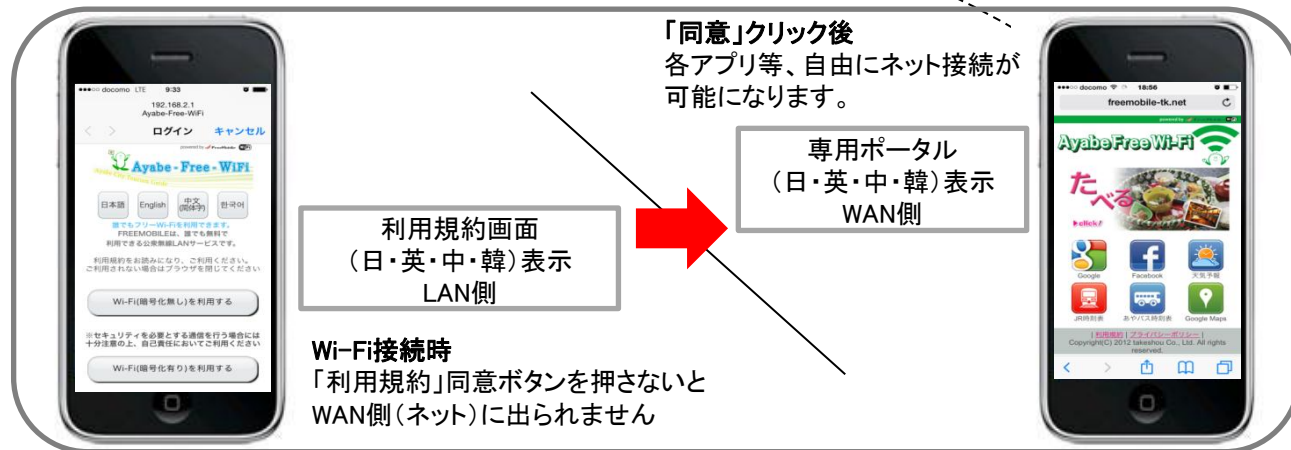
●●●○○ docomo LTE 9:33
192.168.2.1
Ayabe-Free-WiFi
ログイン キャンセル
Ayabe - Free - WiFi
日本語 English 中文(简体字) 한국어
誰でもフリーWi-Fiを利用できます。
FREEMOBILEは、誰でも無料で利用できる公衆無線LANサービスです。
利用規約をお読みになり、ご利用ください。ご利用されない場合はブラウザを閉じてください
Wi-Fi(暗号化無し)を利用する
※セキュリティを必要とする通信を行う場合には十分注意の上、自己責任においてご利用ください
Wi-Fi(暗号化有り)を利用する

利用規約画面
(日・英・中・韓)表示
LAN側

Wi-Fi接続時
「利用規約」同意ボタンを押さないと
WAN側(ネット)に出られません

「同意」クリック後
各アプリ等、自由にネット接続が可能になります。

専用ポータル
(日・英・中・韓)表示
WAN側

●●●○○ docomo 18:56
freemobile-tk.net
Ayabe Free Wi-Fi
たべる
Google Facebook 天気予報
JR時刻表 あやバス時刻表 Google Maps
| 利用規約 | プライバシーポリシー |
Copyright(C) 2012 takeshou Co., Ltd. All rights reserved.